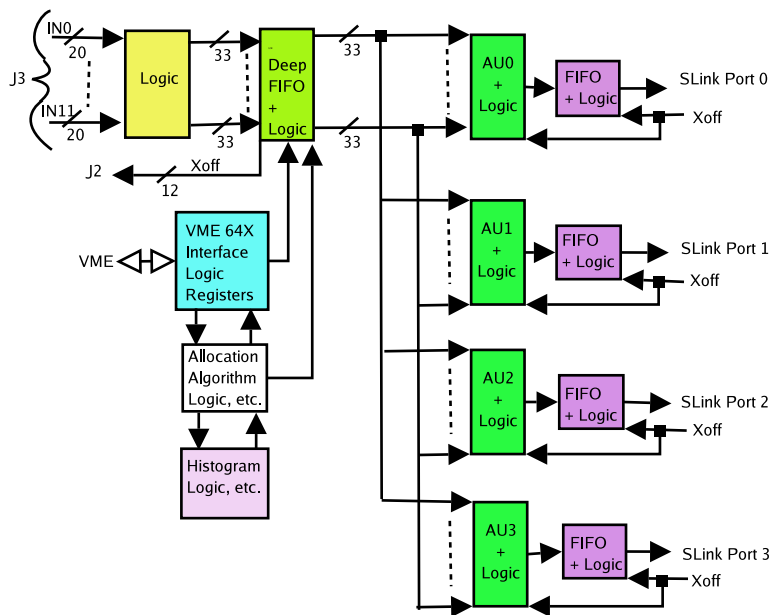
IN0
20
J3
IN11
20
Logic
33
33
Deep FIFO + Logic
33
33
J2
Xoff
12
AU0 + Logic
FIFO + Logic
SLink Port 0
Xoff
VME
VME 64X Interface Logic Registers
AU1 + Logic
FIFO + Logic
SLink Port 1
Xoff
Allocation Algorithm Logic, etc.
AU2 + Logic
FIFO + Logic
SLink Port 2
Xoff
Histogram Logic, etc.
AU3 + Logic
FIFO + Logic
SLink Port 3
Xoff